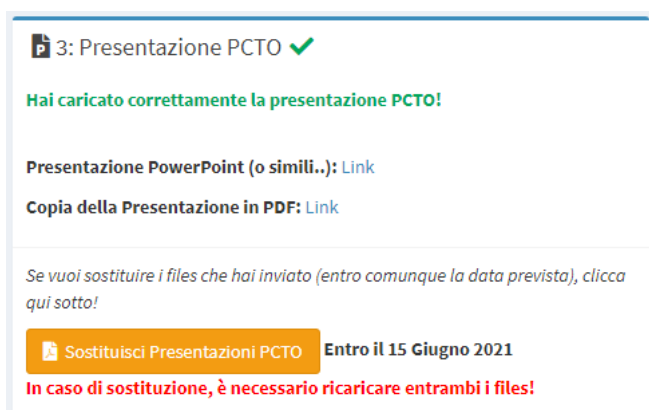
3: Presentazione PCTO

Hai caricato correttamente la presentazione PCTO!

Presentazione PowerPoint (o simili..): Link

Copia della Presentazione in PDF: Link

Se vuoi sostituire i files che hai inviato (entro comunque la data prevista), clicca qui sotto!

Sostituisci Presentazioni PCTO Entro il 15 Giugno 2021

In caso di sostituzione, è necessario ricaricare entrambi i files!